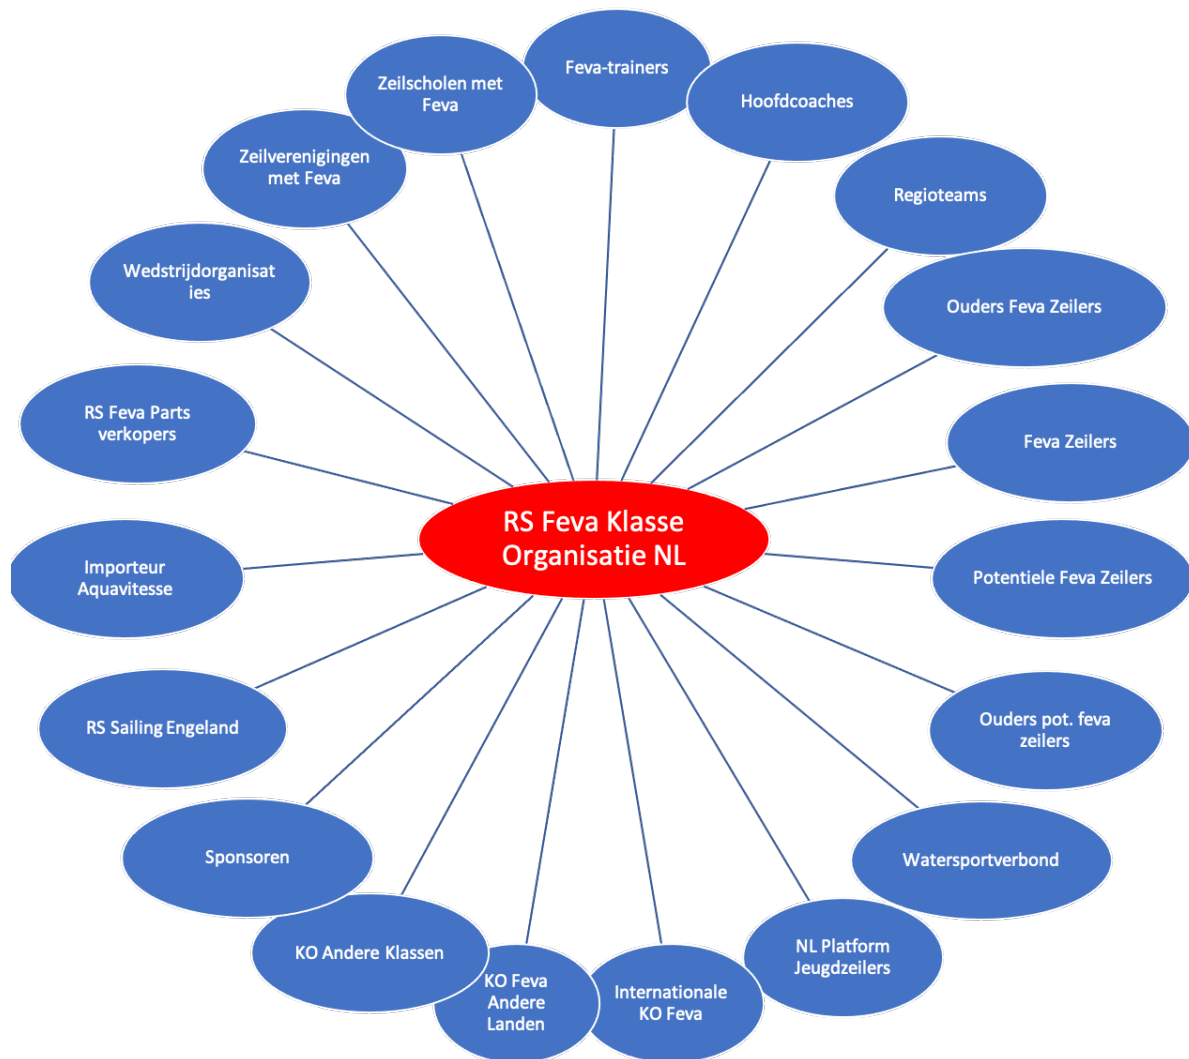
RS Feva Klasse Organisatie NL

Feva-trainers

Hoofdcoaches

Regioteams

Ouders Feva Zeilers

Feva Zeilers

Potentiele Feva Zeilers

Ouders pot. feva zeilers

Watersportverbond

NL Platform Jeugdzeilers

Internationale KO Feva

KO Feva Andere Landen

KO Andere Klassen

Sponsoren

RS Sailing Engeland

Importeur Aquavitesse

RS Feva Parts verkopers

Wedstrijdorganisat ies

Zeilverenigingen met Feva

Zeilscholen met Feva